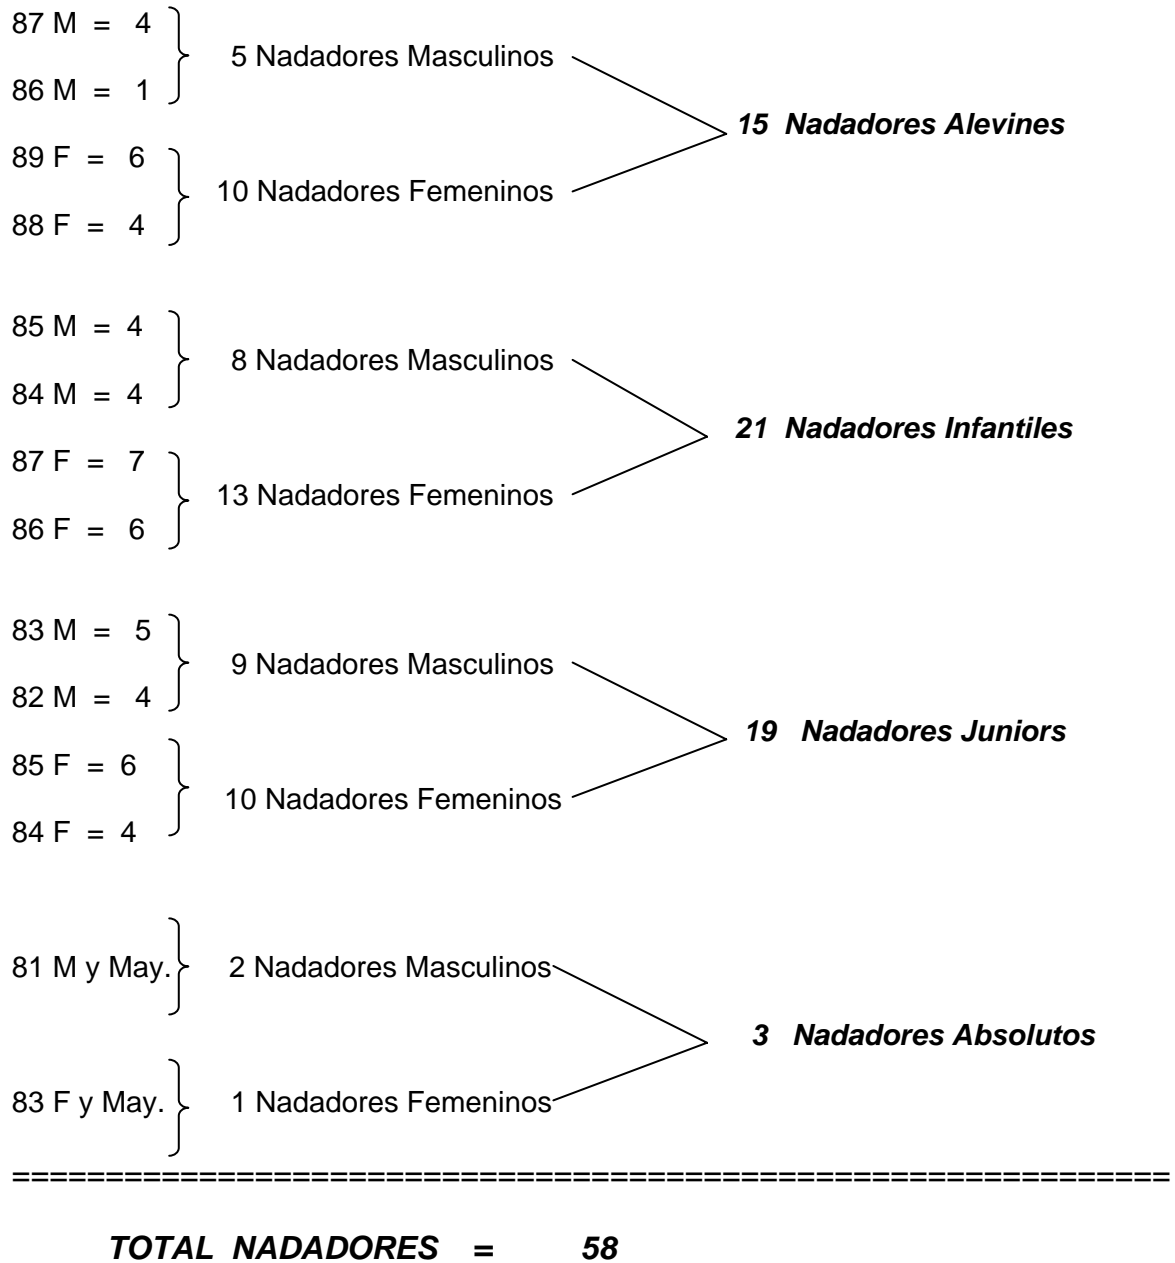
87 M = 4
86 M = 1
5 Nadadores Masculinos

89 F = 6
88 F = 4
10 Nadadores Femeninos

15 Nadadores Alevines

85 M = 4
84 M = 4
8 Nadadores Masculinos

87 F = 7
86 F = 6
13 Nadadores Femeninos

21 Nadadores Infantiles

83 M = 5
82 M = 4
9 Nadadores Masculinos

85 F = 6
84 F = 4
10 Nadadores Femeninos

19 Nadadores Juniors

81 M y May.
2 Nadadores Masculinos

83 F y May.
1 Nadadores Femeninos

3 Nadadores Absolutos

==========================================================

TOTAL NADADORES = 58